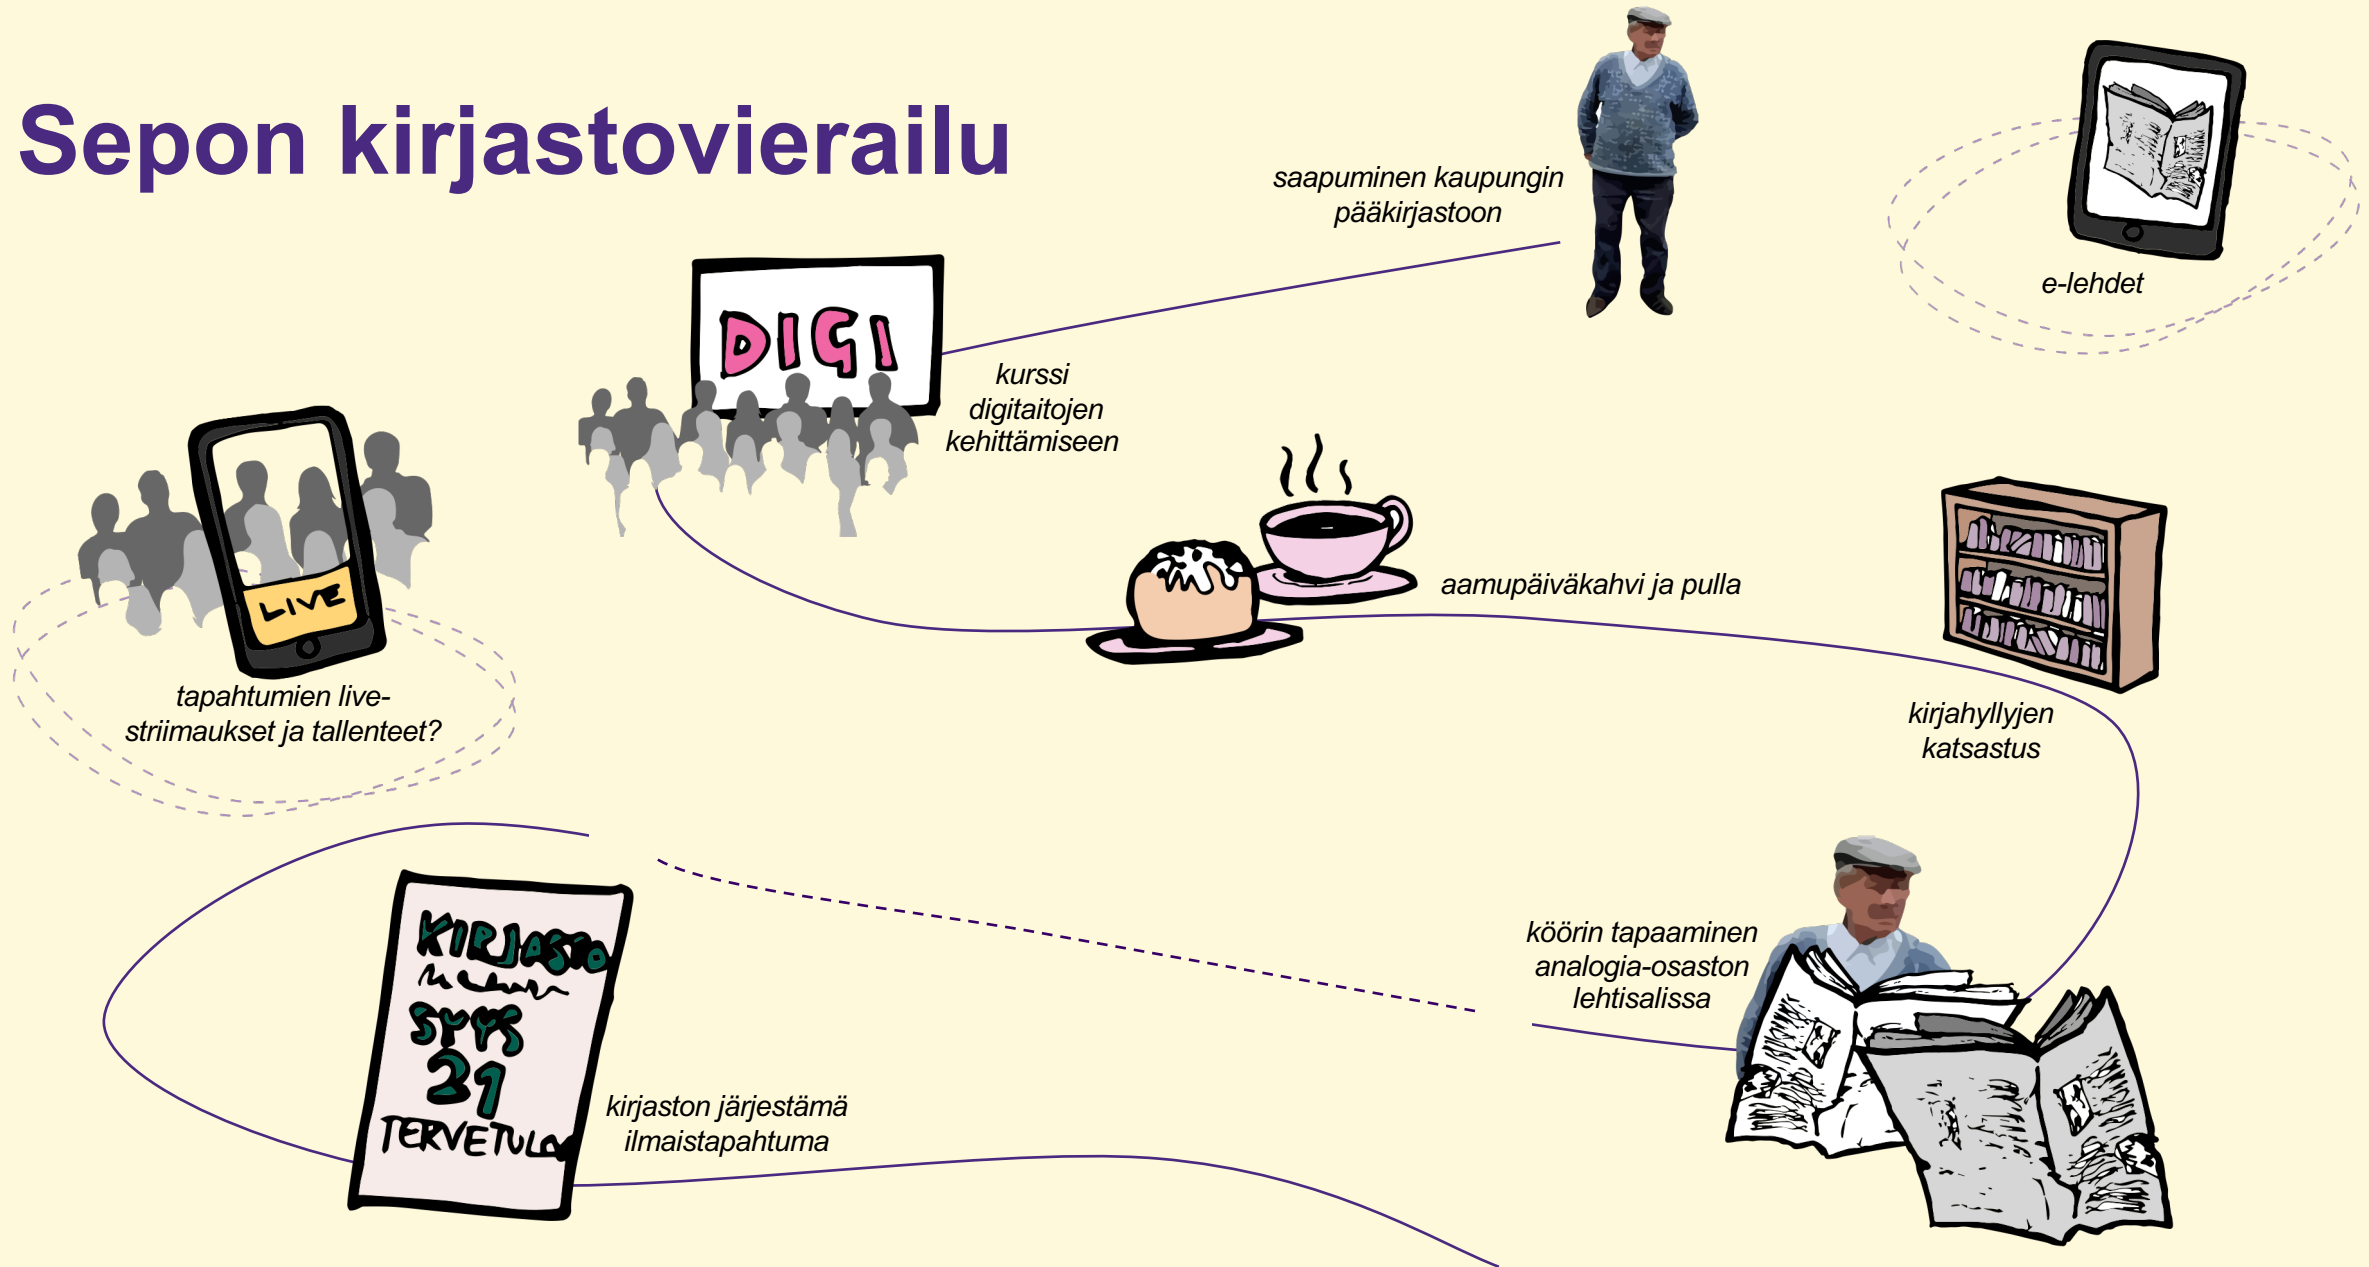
Sepon kirjastovierailu

saapuminen kaupungin pääkirjastoon

e-lehdet

DIGI

kurssi digitaitojen kehittämiseen

LIVE

tapahtumien live-striimaukset ja tallenteet?

aamupäiväkahvi ja pulla

kirjahyllyjen katsastus

köörin tapaaminen analogia-osaston lehtisalissa

KIRJASTO
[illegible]
SYYS
21
TERVETULOA

kirjaston järjestämä ilmaistapahtuma